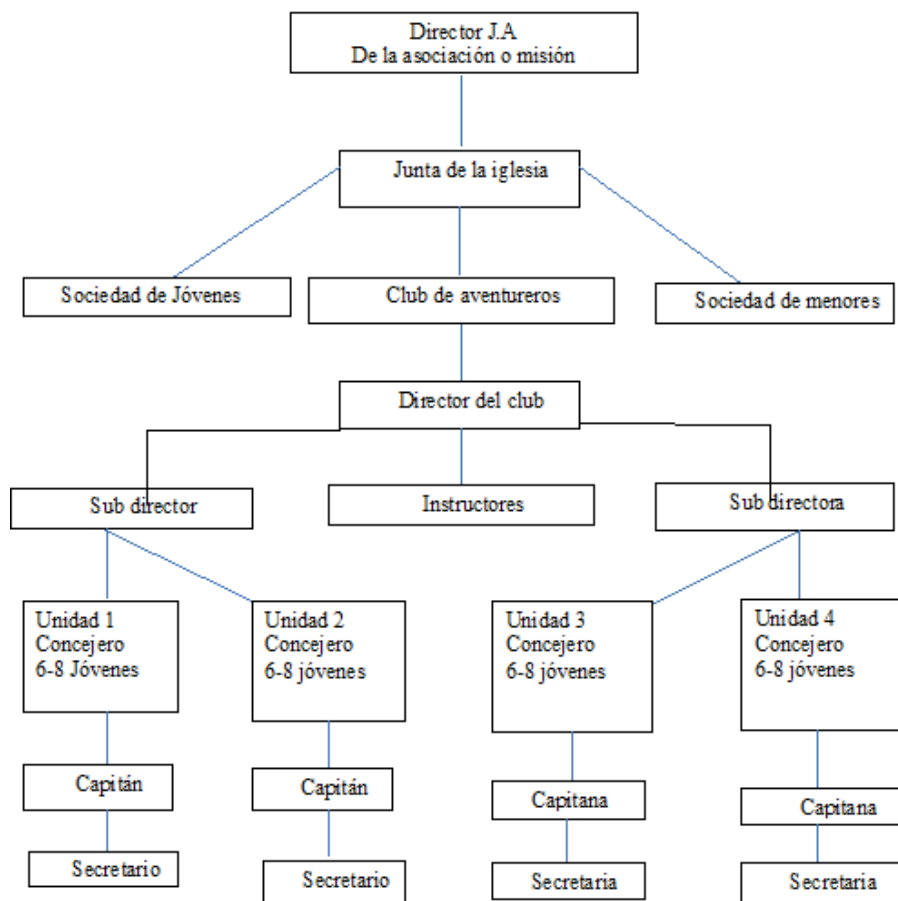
Director J.A
De la asociación o misión

Junta de la iglesia

Sociedad de Jóvenes

Club de aventureros

Sociedad de menores

Director del club

Sub director

Instructores

Sub directora

Unidad 1
Concejero
6-8 Jóvenes

Capitán

Secretario

Unidad 2
Concejero
6-8 jóvenes

Capitán

Secretario

Unidad 3
Concejero
6-8 jóvenes

Capitana

Secretaria

Unidad 4
Concejero
6-8 jóvenes

Capitana

Secretaria